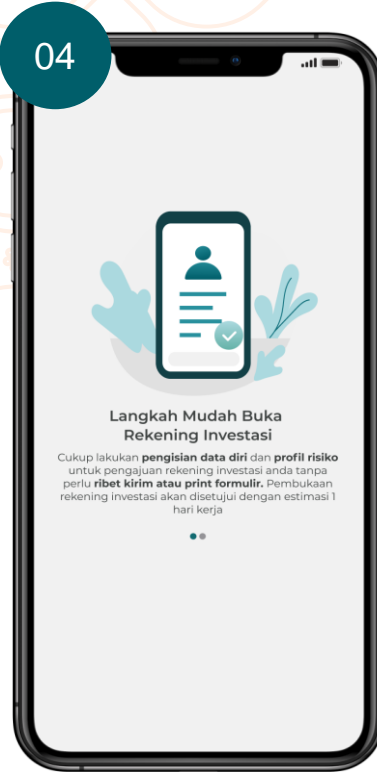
04

Langkah Mudah Buka Rekening Investasi

Cukup lakukan **pengisian data diri** dan **profil risiko** untuk pengajuan rekening investasi anda tanpa perlu **ribet kirim atau print formulir.** Pembukaan rekening investasi akan disetujui dengan estimasi 1 hari kerja